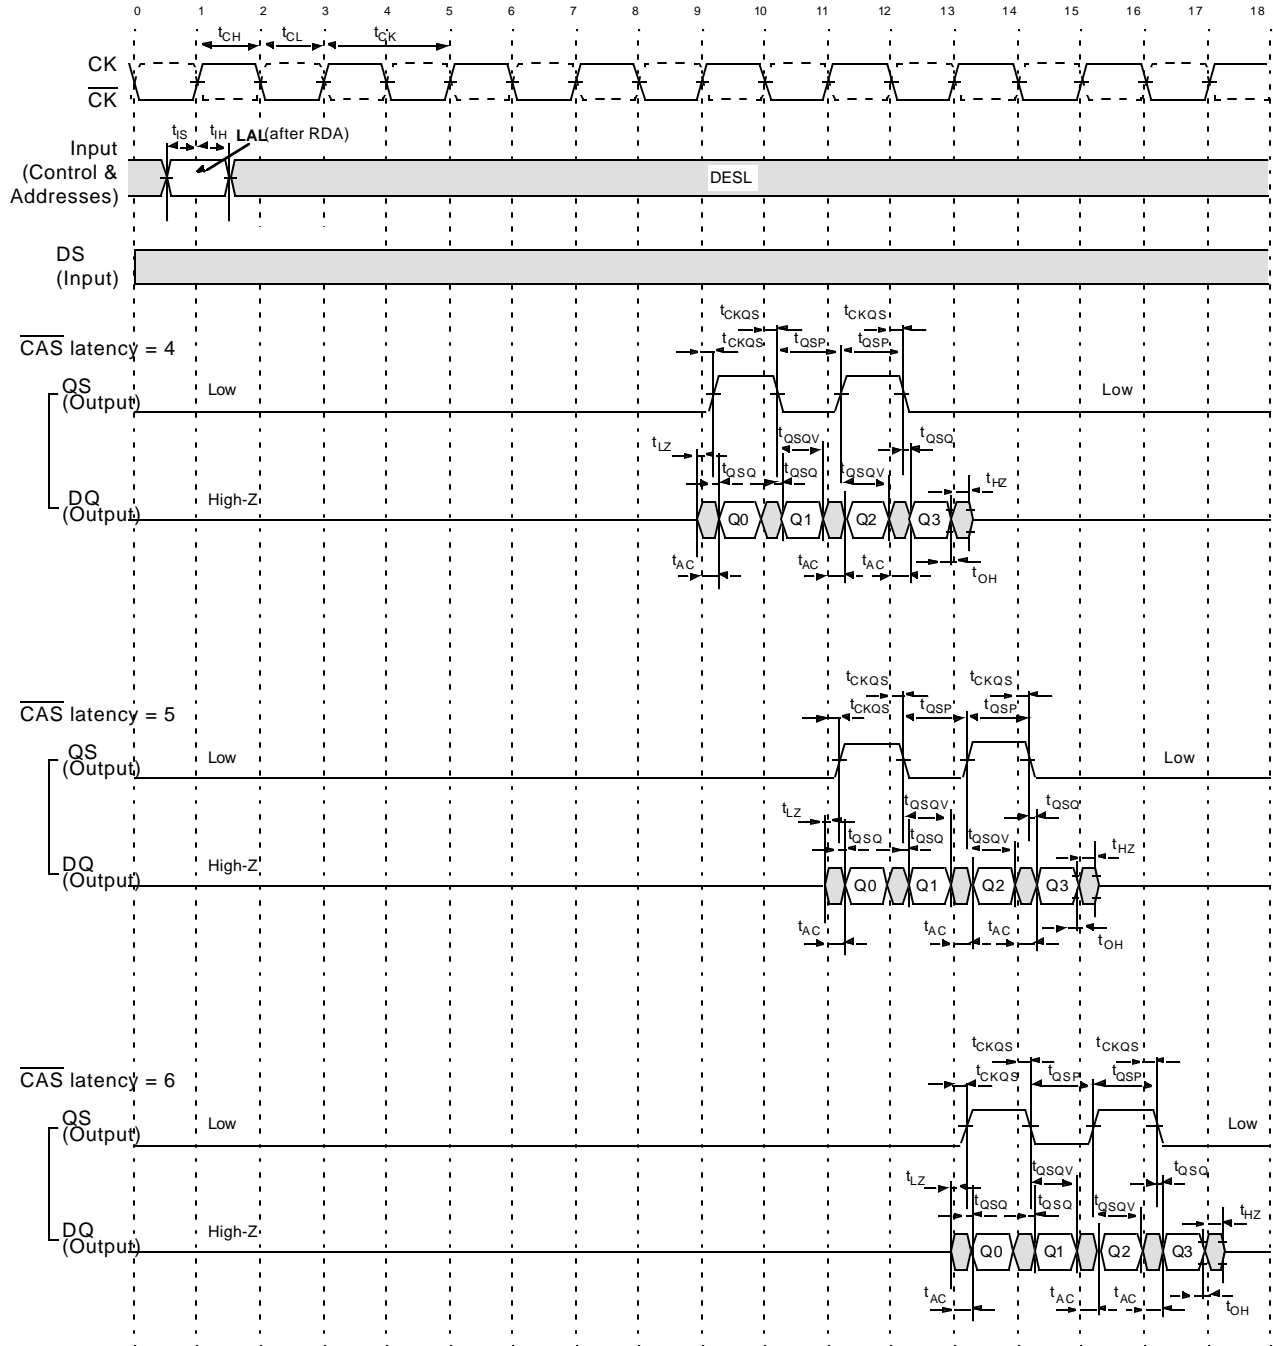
0 1 2 3 4 5 6 7 8 9 10 11 12 13 14 15 16 17 18

$t_{CH}$ $t_{CL}$ $t_{CK}$

CK
$\overline{CK}$

Input (Control & Addresses)
$t_{IS}$ $t_{IH}$ LAL(after RDA)
DESL

DS (Input)

$\overline{CAS}$ latency = 4
$t_{CKQS}$ $t_{CKQS}$ $t_{CKQS}$ $t_{QSP}$ $t_{QSP}$
QS (Output) Low Low
$t_{LZ}$ $t_{QSQV}$ $t_{QSQ}$ $t_{QSQ}$ $t_{QSQ}$ $t_{QSQV}$ $t_{HZ}$
DQ (Output) High-Z
Q0 Q1 Q2 Q3
$t_{AC}$ $t_{AC}$ $t_{AC}$ $t_{OH}$

$\overline{CAS}$ latency = 5
$t_{CKQS}$ $t_{CKQS}$ $t_{CKQS}$ $t_{QSP}$ $t_{QSP}$
QS (Output) Low Low
$t_{LZ}$ $t_{QSQV}$ $t_{QSQ}$ $t_{QSQ}$ $t_{QSQ}$ $t_{QSQV}$ $t_{HZ}$
DQ (Output) High-Z
Q0 Q1 Q2 Q3
$t_{AC}$ $t_{AC}$ $t_{AC}$ $t_{OH}$

$\overline{CAS}$ latency = 6
$t_{CKQS}$ $t_{CKQS}$ $t_{CKQS}$ $t_{QSP}$ $t_{QSP}$
QS (Output) Low Low
$t_{LZ}$ $t_{QSQV}$ $t_{QSQ}$ $t_{QSQ}$ $t_{QSQ}$ $t_{QSQV}$ $t_{HZ}$
DQ (Output) High-Z
Q0 Q1 Q2 Q3
$t_{AC}$ $t_{AC}$ $t_{AC}$ $t_{OH}$